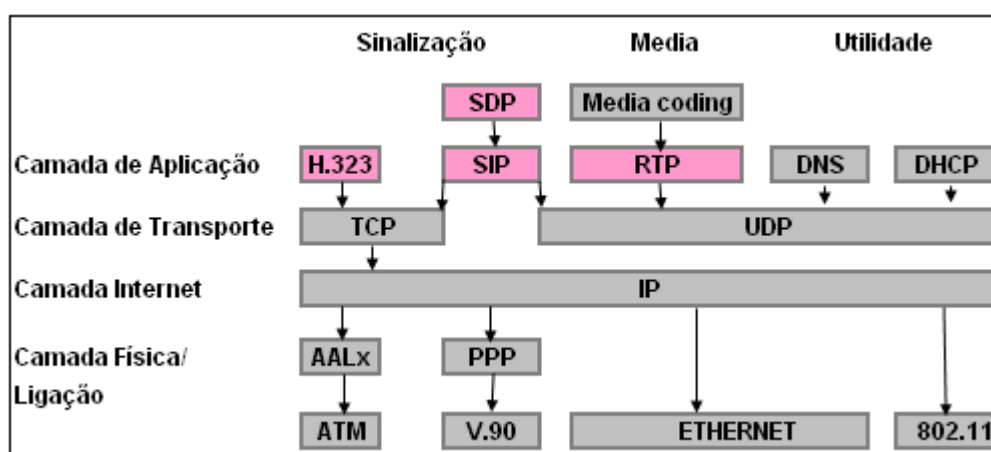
Sinalização

Media

Utilidade

SDP

Media coding

Camada de Aplicação

H.323

SIP

RTP

DNS

DHCP

Camada de Transporte

TCP

UDP

Camada Internet

IP

Camada Física/ Ligação

AALx

PPP

ATM

V.90

ETHERNET

802.11